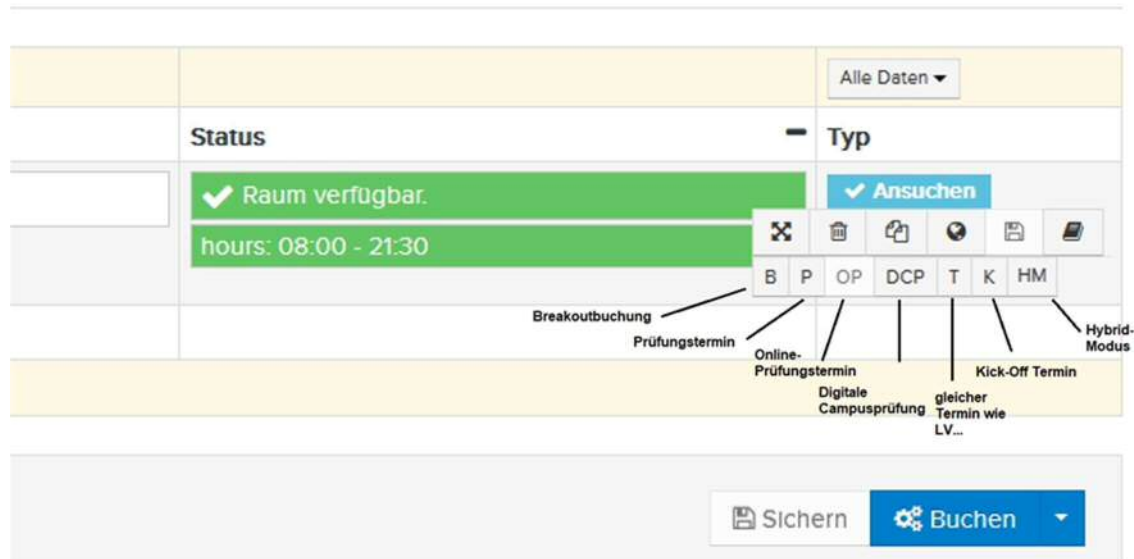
Alle Daten ▾

Status

Typ

Raum verfügbar.

hours: 08:00 - 21:30

Ansuchen

B P OP DCP T K HM

Breakoutbuchung

Prüfungstermin

Online-Prüfungstermin

Digitale Campusprüfung

gleicher Termin wie LV...

Kick-Off Termin

Hybrid-Modus

Sichern

Buchen